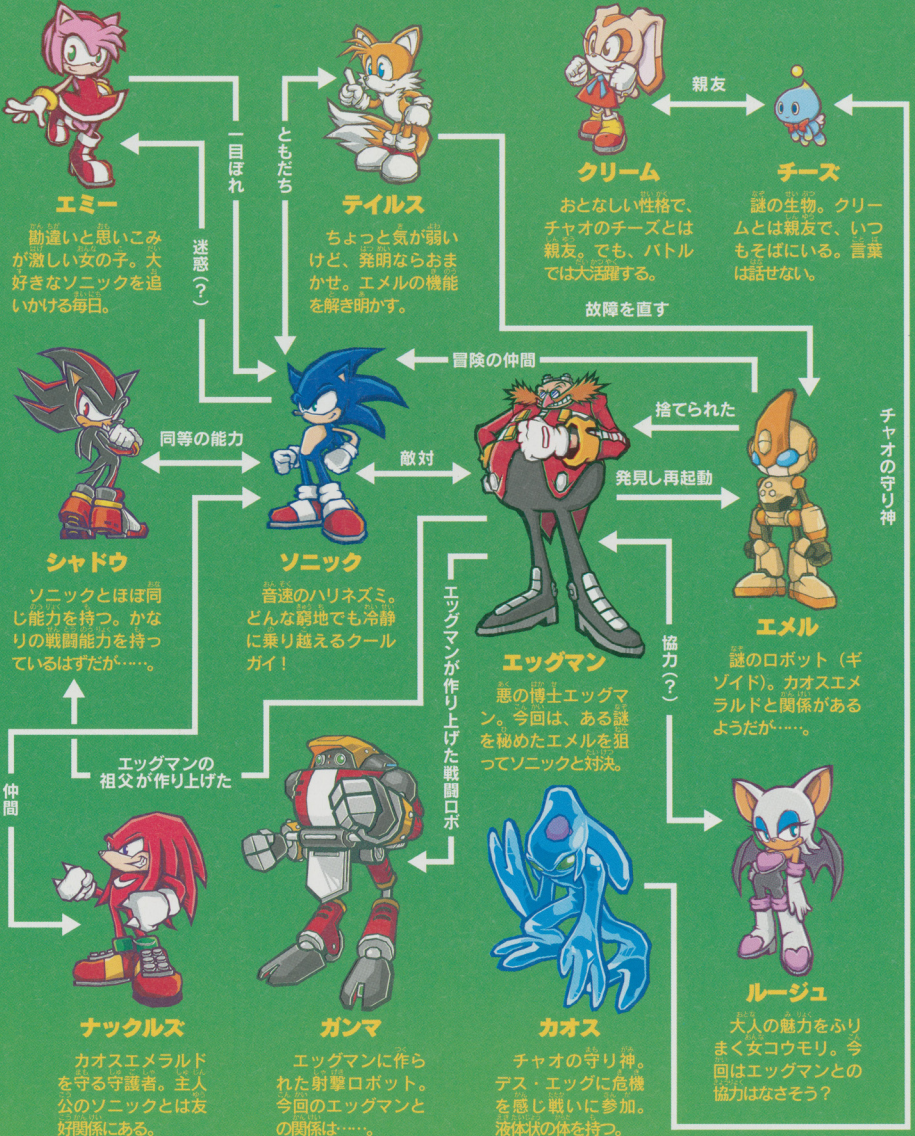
親友

エミー
勘違いと思いこみが激しい女の子。大好きなソニックを追いかける毎日。

一目ぼれ

ともだち

迷惑（？）

テイルス
ちょっと気が弱いけど、発明ならおまかせ。エメルの機能を解き明かす。

クリーム
おとなしい性格で、チャオのチーズとは親友。でも、バトルでは大活躍する。

チーズ
謎の生物。クリームとは親友で、いつもそばにいる。言葉は話せない。

故障を直す

冒険の仲間

捨てられた

チャオの守り神

同等の能力

敵対

発見し再起動

シャドウ
ソニックとほぼ同じ能力を持つ。かなりの戦闘能力を持っているはずだが……。

ソニック
音速のハリネズミ。どんな窮地でも冷静に乗り越えるクールガイ！

エッグマンが作り上げた戦闘ロボ

協力（？）

エメル
謎のロボット（ギゾイド）。カオスエメラルドと関係があるようだが……。

エッグマン
悪の博士エッグマン。今回は、ある謎を秘めたエメルを狙ってソニックと対決。

エッグマンの祖父が作り上げた

仲間

ナックルズ
カオスエメラルドを守る守護者。主人公のソニックとは友好関係にある。

ガンマ
エッグマンに作られた射撃ロボット。今回のエッグマンとの関係は……。

カオス
チャオの守り神。デス・エッグに危機を感じ戦いに参加。液体状の体を持つ。

ルージュ
大人の魅力をふりまく女コウモリ。今回はエッグマンとの協力はなさそう？